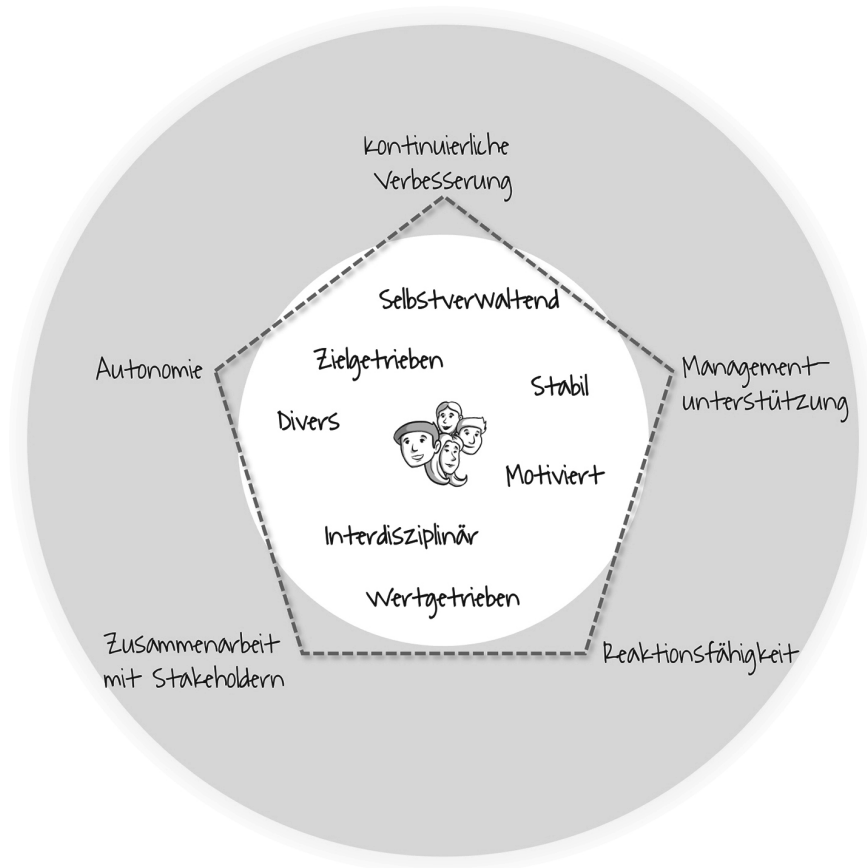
kontinuierliche Verbesserung

Autonomie

Management-unterstützung

Selbstverwaltend

Zielgetrieben

Stabil

Divers

Motiviert

Interdisziplinär

Wertgetrieben

Zusammenarbeit mit Stakeholdern

Reaktionsfähigkeit